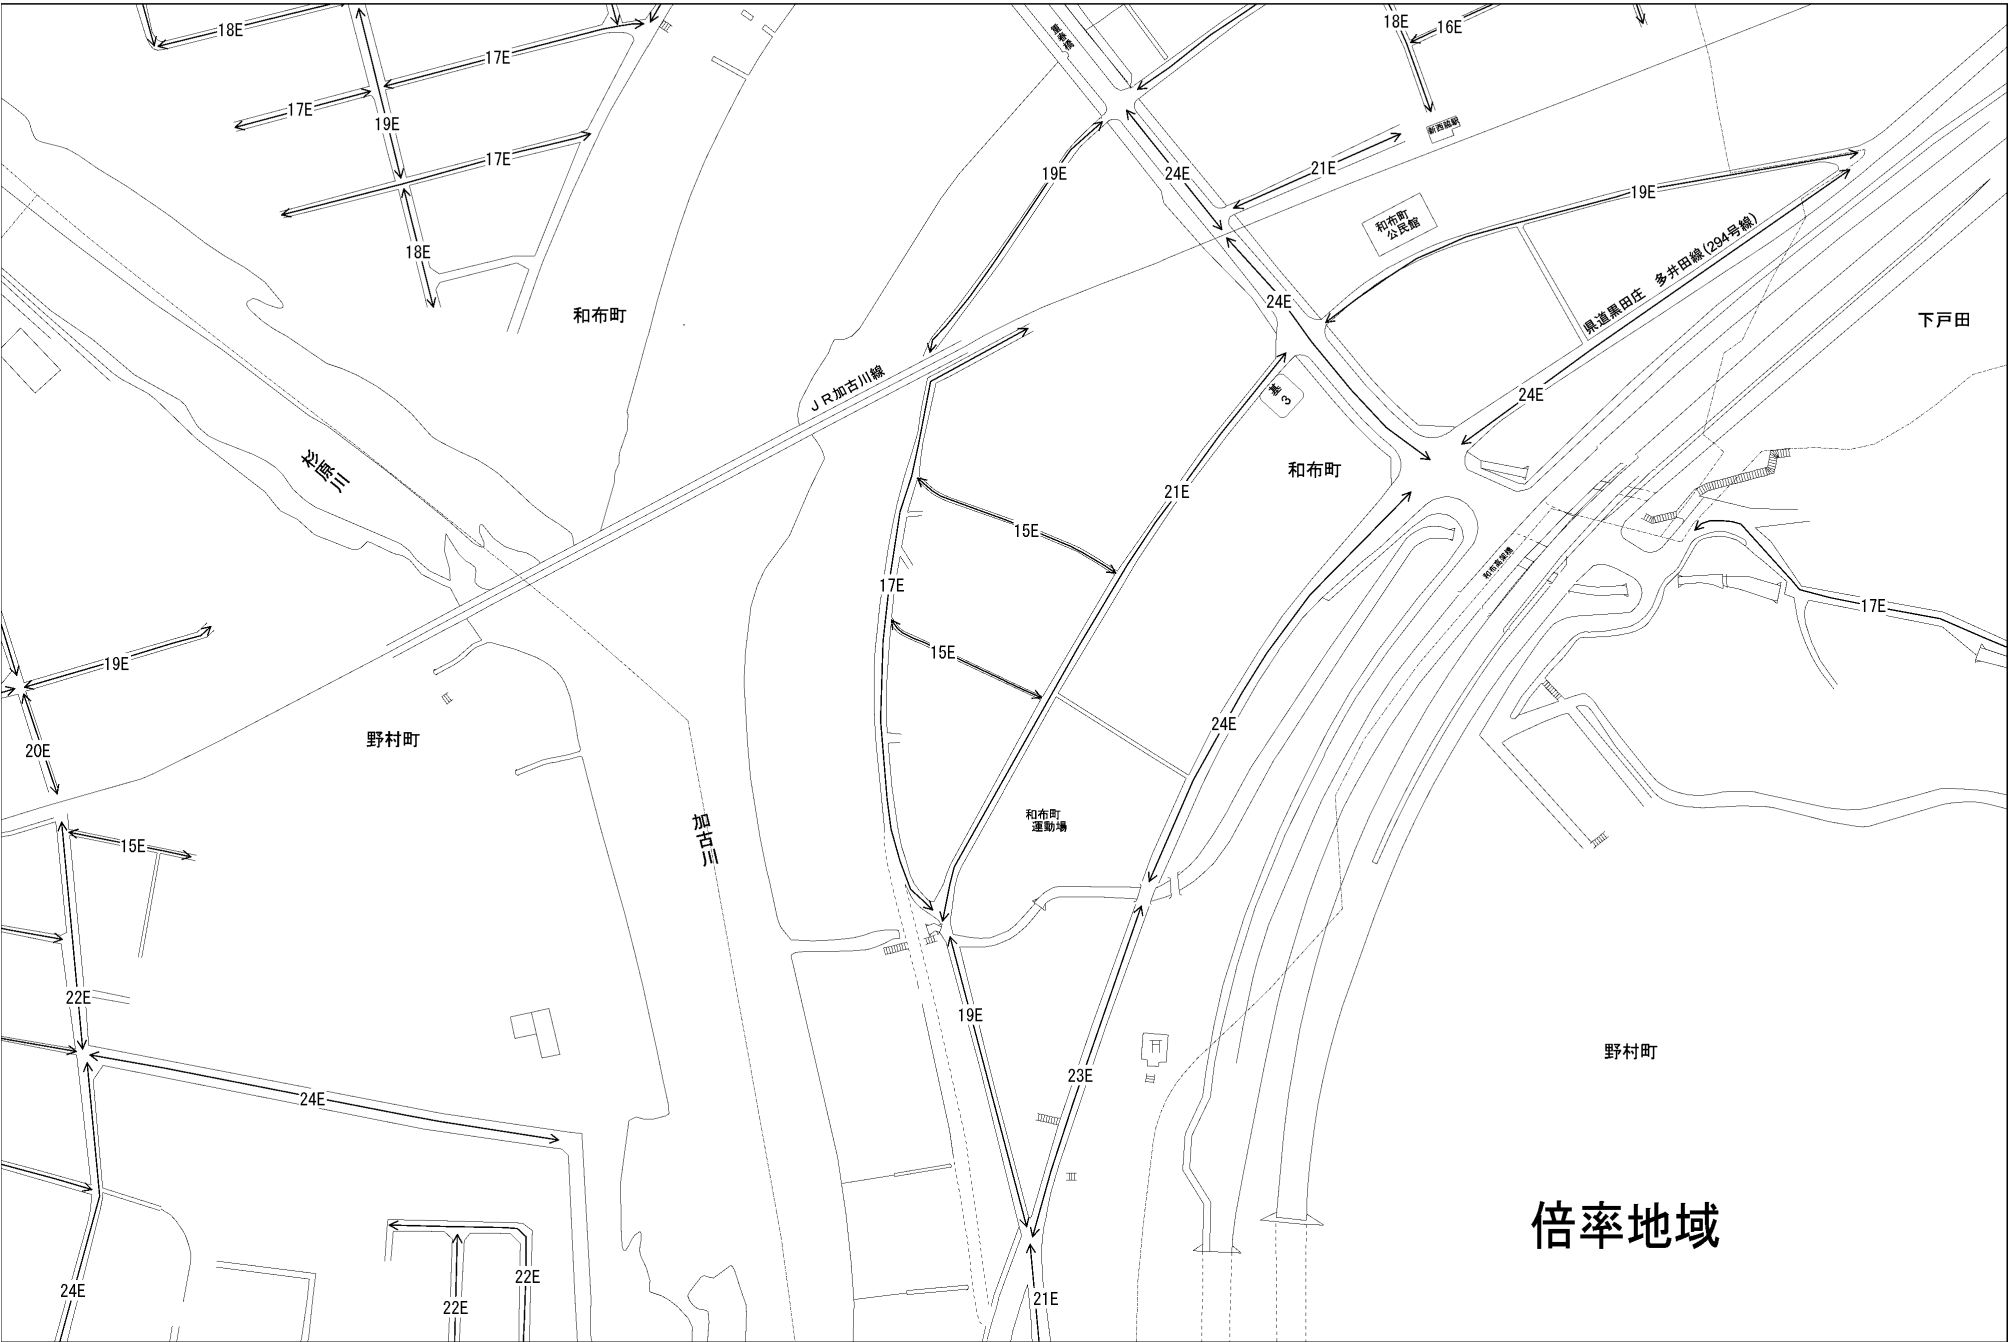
18E
17E
17E
19E
17E
18E
和布町
18E
16E
新西脇駅
24E
21E
19E
和布町公民館
19E
県道黒田庄 多井田線(294号線)
下戸田
24E
24E
JR加古川線
杉原川
基3
和布町
21E
15E
17E
15E
24E
19E
20E
野村町
加古川
和布町運動場
15E
22E
19E
23E
野村町
24E
倍率地域
22E
22E
24E
21E
17E